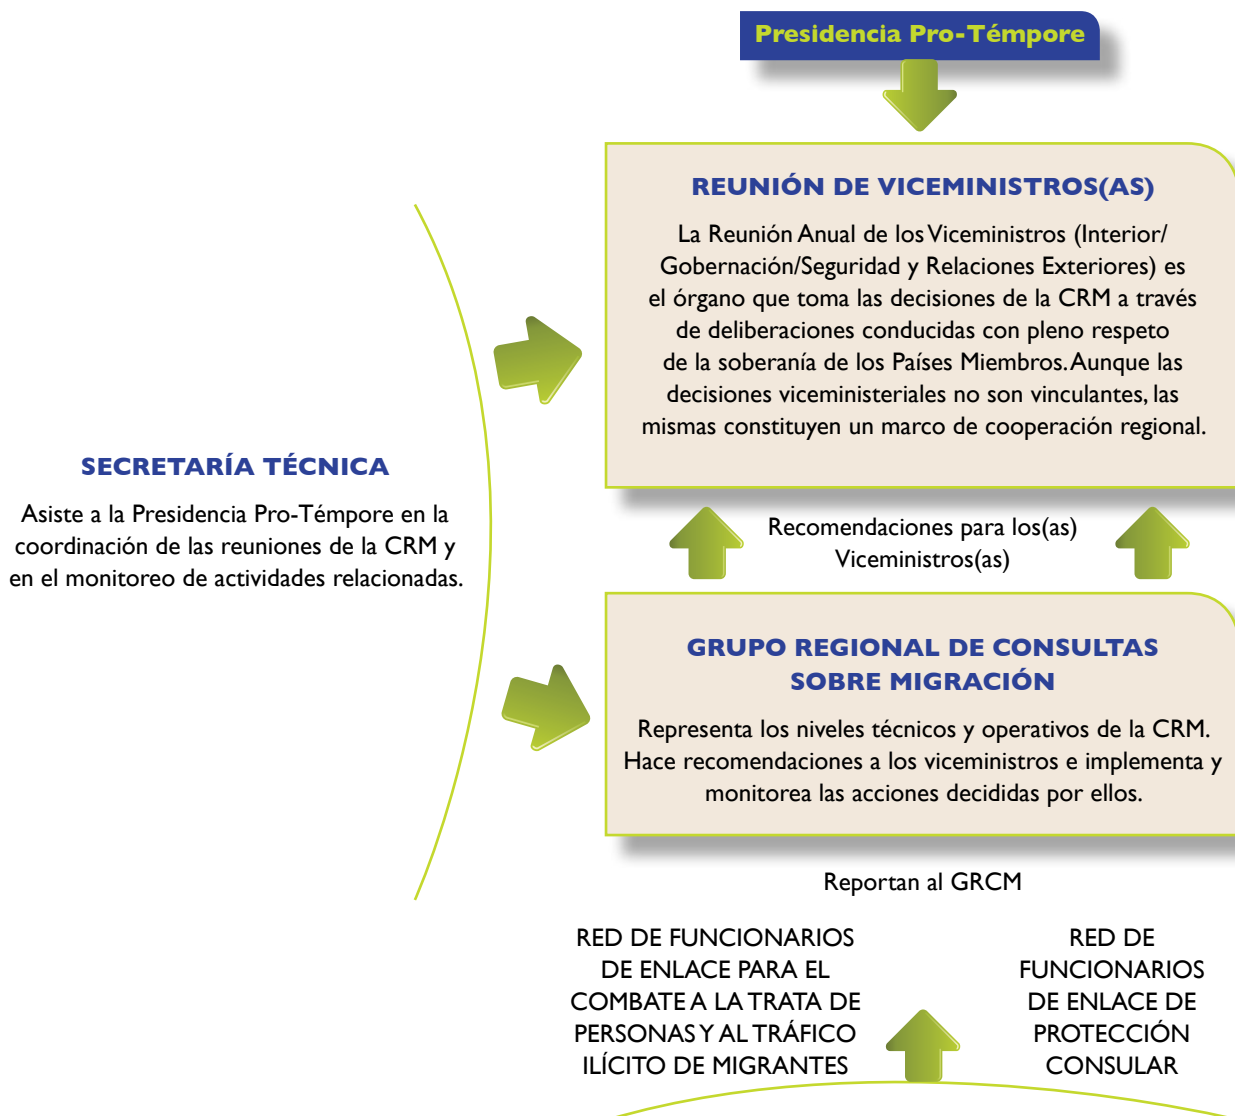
Presidencia Pro-Témpore

REUNIÓN DE VICEMINISTROS(AS)

La Reunión Anual de los Viceministros (Interior/ Gobernación/Seguridad y Relaciones Exteriores) es el órgano que toma las decisiones de la CRM a través de deliberaciones conducidas con pleno respeto de la soberanía de los Países Miembros. Aunque las decisiones viceministeriales no son vinculantes, las mismas constituyen un marco de cooperación regional.

SECRETARÍA TÉCNICA

Asiste a la Presidencia Pro-Témpore en la coordinación de las reuniones de la CRM y en el monitoreo de actividades relacionadas.

Recomendaciones para los(as) Viceministros(as)

GRUPO REGIONAL DE CONSULTAS SOBRE MIGRACIÓN

Representa los niveles técnicos y operativos de la CRM. Hace recomendaciones a los viceministros e implementa y monitorea las acciones decididas por ellos.

Reportan al GRCM

RED DE FUNCIONARIOS DE ENLACE PARA EL COMBATE A LA TRATA DE PERSONAS Y AL TRÁFICO ILÍCITO DE MIGRANTES

RED DE FUNCIONARIOS DE ENLACE DE PROTECCIÓN CONSULAR